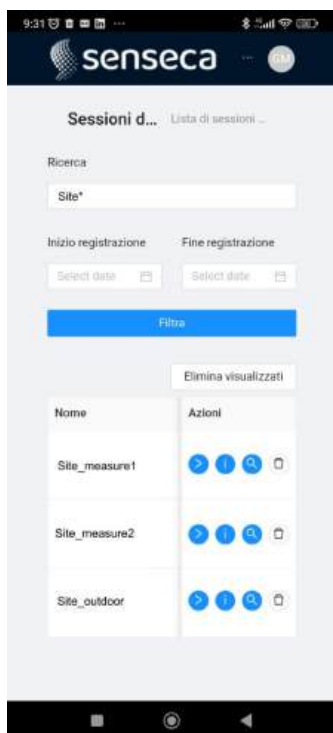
9:31

senseca

GM

Sessioni d... Lista di sessioni ...

Ricerca

Site*

Inizio registrazione

Fine registrazione

Select date

Select date

Filtra

Elimina visualizzati

| Nome | Azioni |
|---|---|
| Site_measure1 | |
| Site_measure2 | |
| Site_outdoor | |